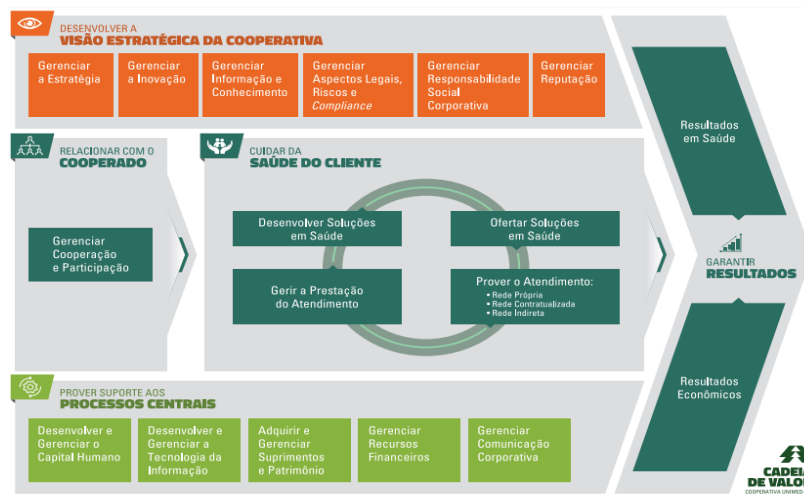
DESENVOLVER A
VISÃO ESTRATÉGICA DA COOPERATIVA

Gerenciar a Estratégia

Gerenciar a Inovação

Gerenciar Informação e Conhecimento

Gerenciar Aspectos Legais, Riscos e *Compliance*

Gerenciar Responsabilidade Social Corporativa

Gerenciar Reputação

Resultados em Saúde

RELACIONAR COM O
COOPERADO

Gerenciar Cooperação e Participação

CUIDAR DA
SAÚDE DO CLIENTE

Desenvolver Soluções em Saúde

Ofertar Soluções em Saúde

Gerir a Prestação do Atendimento

Prover o Atendimento:
• Rede Própria
• Rede Contratualizada
• Rede Indireta

GARANTIR
RESULTADOS

Resultados Econômicos

PROVER SUPORTE AOS
PROCESSOS CENTRAIS

Desenvolver e Gerenciar o Capital Humano

Desenvolver e Gerenciar a Tecnologia da Informação

Adquirir e Gerenciar Suprimentos e Patrimônio

Gerenciar Recursos Financeiros

Gerenciar Comunicação Corporativa

CADEI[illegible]
DE VALO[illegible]
COOPERATIVA UNIMED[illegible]